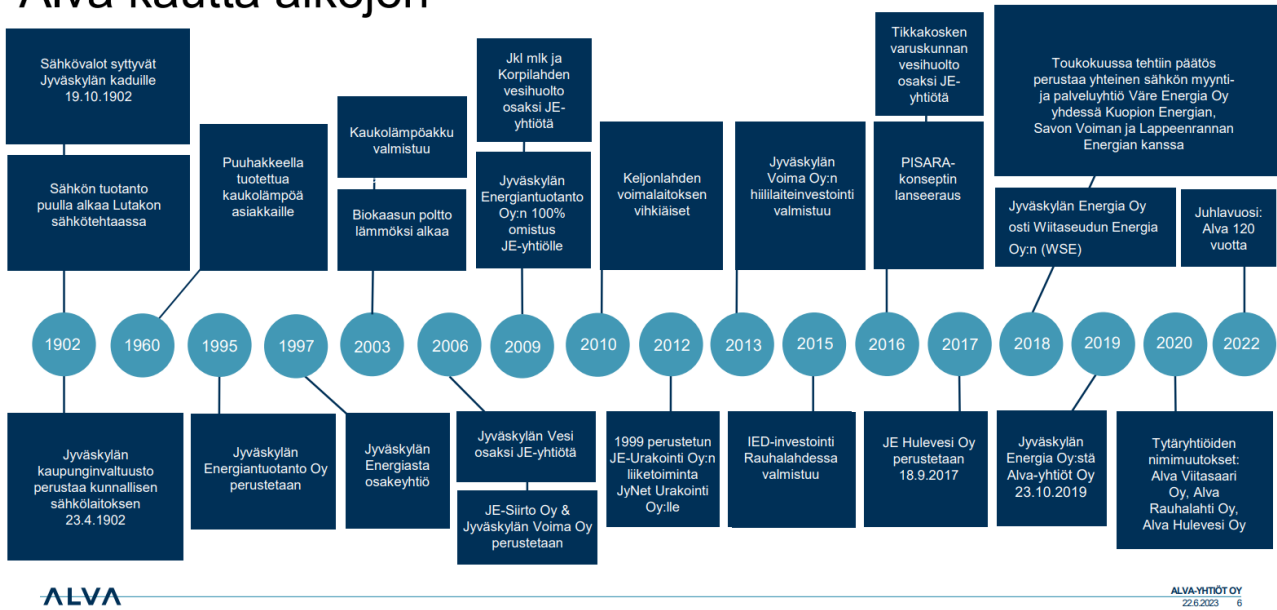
Alva kautta aikojen

Sähkövalot syttyvät Jyväskylän kaduille 19.10.1902

Sähkön tuotanto puulla alkaa Lutakon sähkötehtaassa

Puuhakkeella tuotettua kaukolämpöä asiakkaille

Kaukolämpöakku valmistuu

Biokaasun poltto lämmöksi alkaa

Jkl mlk ja Korpilahden vesihuolto osaksi JE-yhtiötä

Jyväskylän Energiantuotanto Oy:n 100% omistus JE-yhtiölle

Keljonlahden voimalaitoksen vihkiäiset

Jyväskylän Voima Oy:n hiililaiteinvestointi valmistuu

Tikkakosken varuskunnan vesihuolto osaksi JE-yhtiötä

PISARA-konseptin lanseeraus

Toukokuussa tehtiin päätös perustaa yhteinen sähkön myynti- ja palveluyhtiö Väre Energia Oy yhdessä Kuopion Energian, Savon Voiman ja Lappeenrannan Energian kanssa

Jyväskylän Energia Oy osti Viitaseudun Energia Oy:n (WSE)

Juhlavuosi: Alva 120 vuotta

1902 1960 1995 1997 2003 2006 2009 2010 2012 2013 2015 2016 2017 2018 2019 2020 2022

Jyväskylän kaupunginvaltuusto perustaa kunnallisen sähkölaitoksen 23.4.1902

Jyväskylän Energiantuotanto Oy perustetaan

Jyväskylän Energiasta osakeyhtiö

Jyväskylän Vesi osaksi JE-yhtiötä

JE-Siirto Oy & Jyväskylän Voima Oy perustetaan

1999 perustetun JE-Urakointi Oy:n liiketoiminta JyNet Urakointi Oy:lle

IED-investointi Rauhalahdessa valmistuu

JE Hulevesi Oy perustetaan 18.9.2017

Jyväskylän Energia Oy:stä Alva-yhtiöt Oy 23.10.2019

Tytäryhtiöiden nimimuutokset: Alva Viitasaari Oy, Alva Rauhalahti Oy, Alva Hulevesi Oy

ALVA

ALVA-YHTIÖT OY
22.6.2023 6